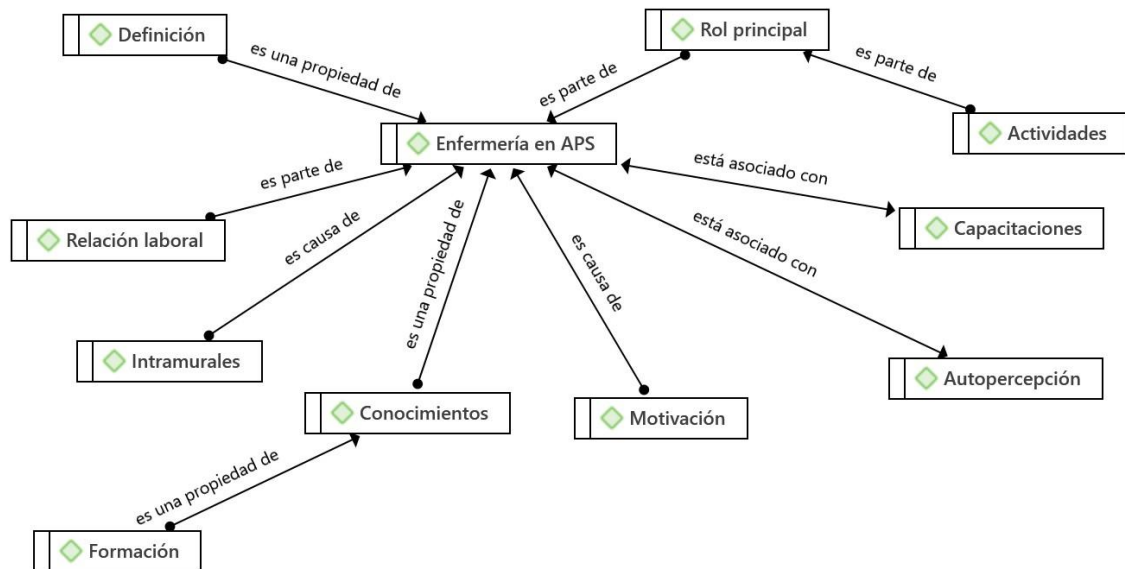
Definición

es una propiedad de

Rol principal

es parte de

es parte de

Actividades

Enfermería en APS

es parte de

está asociado con

Capacitaciones

Relación laboral

es causa de

es una propiedad de

es causa de

está asociado con

Intramurales

Autopercepción

Conocimientos

Motivación

es una propiedad de

Formación